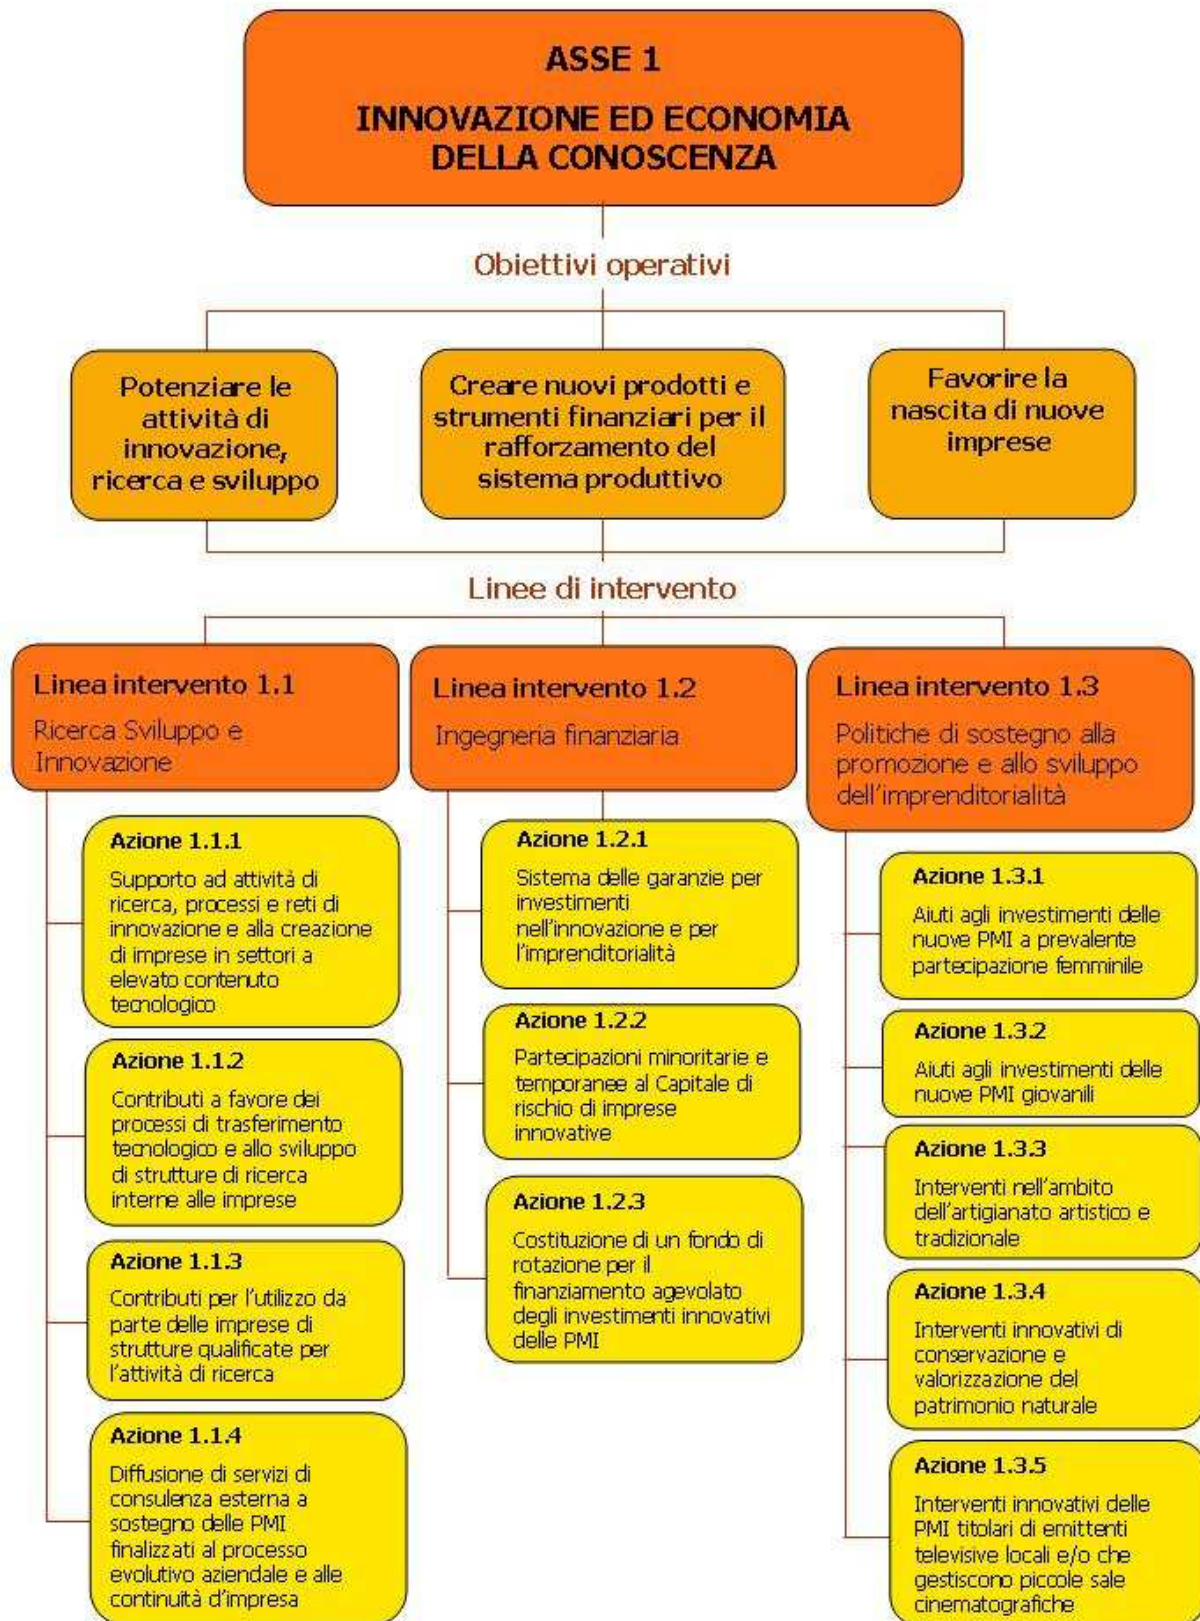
ASSE 1

INNOVAZIONE ED ECONOMIA DELLA CONOSCENZA

Obiettivi operativi

Potenziare le attività di innovazione, ricerca e sviluppo

Creare nuovi prodotti e strumenti finanziari per il rafforzamento del sistema produttivo

Favorire la nascita di nuove imprese

Linee di intervento

Linea intervento 1.1

Ricerca Sviluppo e Innovazione

Linea intervento 1.2

Ingegneria finanziaria

Linea intervento 1.3

Politiche di sostegno alla promozione e allo sviluppo dell'imprenditorialità

Azione 1.1.1

Supporto ad attività di ricerca, processi e reti di innovazione e alla creazione di imprese in settori a elevato contenuto tecnologico

Azione 1.1.2

Contributi a favore dei processi di trasferimento tecnologico e allo sviluppo di strutture di ricerca interne alle imprese

Azione 1.1.3

Contributi per l'utilizzo da parte delle imprese di strutture qualificate per l'attività di ricerca

Azione 1.1.4

Diffusione di servizi di consulenza esterna a sostegno delle PMI finalizzati al processo evolutivo aziendale e alle continuità d'impresa

Azione 1.2.1

Sistema delle garanzie per investimenti nell'innovazione e per l'imprenditorialità

Azione 1.2.2

Partecipazioni minoritarie e temporanee al Capitale di rischio di imprese innovative

Azione 1.2.3

Costituzione di un fondo di rotazione per il finanziamento agevolato degli investimenti innovativi delle PMI

Azione 1.3.1

Aiuti agli investimenti delle nuove PMI a prevalente partecipazione femminile

Azione 1.3.2

Aiuti agli investimenti delle nuove PMI giovanili

Azione 1.3.3

Interventi nell'ambito dell'artigianato artistico e tradizionale

Azione 1.3.4

Interventi innovativi di conservazione e valorizzazione del patrimonio naturale

Azione 1.3.5

Interventi innovativi delle PMI titolari di emittenti televisive locali e/o che gestiscono piccole sale cinematografiche